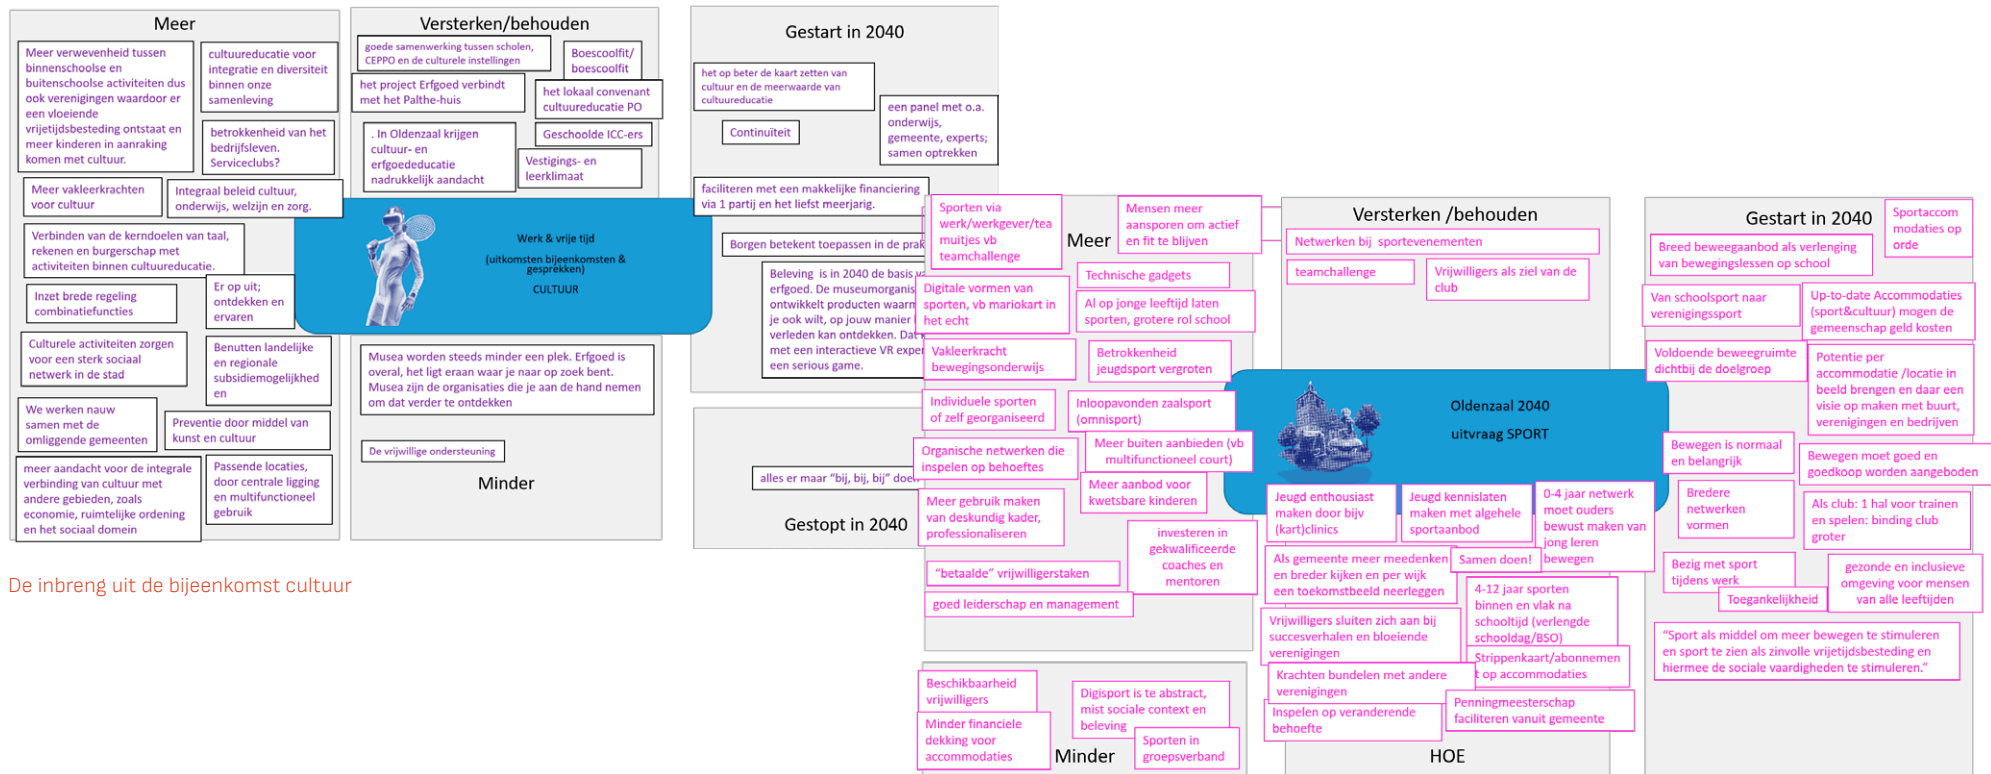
Meer

Meer verwevenheid tussen binnenschoolse en buitenschoolse activiteiten dus ook verenigingen waardoor er een vloeiende vrijetijdsbesteding ontstaat en meer kinderen in aanraking komen met cultuur.

cultuureducatie voor integratie en diversiteit binnen onze samenleving

betrokkenheid van het bedrijfsleven. Serviceclubs?

Meer vakleerkrachten voor cultuur

Integraal beleid cultuur, onderwijs, welzijn en zorg.

Verbinden van de kerndoelen van taal, rekenen en burgerschap met activiteiten binnen cultuureducatie.

Inzet brede regeling combinatiefuncties

Er op uit; ontdekken en ervaren

Culturele activiteiten zorgen voor een sterk sociaal netwerk in de stad

Benutten landelijke en regionale subsidiemogelijkheden

We werken nauw samen met de omliggende gemeenten

Preventie door middel van kunst en cultuur

meer aandacht voor de integrale verbinding van cultuur met andere gebieden, zoals economie, ruimtelijke ordening en het sociaal domein

Passende locaties, door centrale ligging en multifunctioneel gebruik

Versterken/behouden

goede samenwerking tussen scholen, CEPPO en de culturele instellingen

Boescoolfit/ boescoolfit

het project Erfgoed verbindt met het Palthe-huis

het lokaal convenant cultuureducatie PO

. In Oldenzaal krijgen cultuur- en erfgoededucatie nadrukkelijk aandacht

Geschoolde ICC-ers

Vestigings- en leerklimaat

Werk & vrije tijd
(uitkomsten bijeenkomsten & gesprekken)
CULTUUR

Musea worden steeds minder een plek. Erfgoed is overal, het ligt eraan waar je naar op zoek bent. Musea zijn de organisaties die je aan de hand nemen om dat verder te ontdekken

De vrijwillige ondersteuning

Minder

Gestart in 2040

het op beter de kaart zetten van cultuur en de meerwaarde van cultuureducatie

Continuïteit

een panel met o.a. onderwijs, gemeente, experts; samen optrekken

faciliteren met een makkelijke financiering via 1 partij en het liefst meerjarig.

Borgen betekent toepassen in de prak

Beleving is in 2040 de basis v erfgoed. De museumorganis ontwikkelt producten waarm je ook wilt, op jouw manier verleden kan ontdekken. Dat met een interactieve VR exper een serious game.

alles er maar "bij, bij, bij" doe

Gestopt in 2040

De inbreng uit de bijeenkomst cultuur

Sporten via werk/werkgever/tea muitjes vb teamchallenge

Mensen meer aansporen om actief en fit te blijven

Meer

Technische gadgets

Digitale vormen van sporten, vb mariokart in het echt

Al op jonge leeftijd laten sporten, grotere rol school

Vakleerkracht bewegingsonderwijs

Betrokkenheid jeugdsport vergroten

Individuele sporten of zelf georganiseerd

Inloopavonden zaalsport (omnisport)

Organische netwerken die inspelen op behoeftes

Meer buiten aanbieden (vb multifunctioneel court)

Meer gebruik maken van deskundig kader, professionaliseren

Meer aanbod voor kwetsbare kinderen

investeren in gekwalificeerde coaches en mentoren

"betaalde" vrijwilligerstaken

goed leiderschap en management

Beschikbaarheid vrijwilligers

Digisport is te abstract, mist sociale context en beleving

Minder financiele dekking voor accommodaties

Sporten in groepsverband

Minder

Versterken /behouden

Netwerken bij sportevenementen

teamchallenge

Vrijwilligers als ziel van de club

Oldenzaal 2040
uitvraag SPORT

Jeugd enthousiast maken door bijv (kart)clinics

Jeugd kennislaten maken met alle sporten

0-4 jaar netwerk moet ouders bewust maken van jong leren bewegen

Als gemeente meer meedenken en breder kijken en per wijk een toekomstbeeld neerleggen

Samen doen!

Vrijwilligers sluiten zich aan bij succesverhalen en bloeiende verenigingen

4-12 jaar sporten binnen en vlak na schooltijd (verlengde schooldag/BSO)

Strippenkaart/abonnemen t op accommodaties

Krachten bundelen met andere verenigingen

Inspelen op veranderende behoefte

Penningmeesterschap faciliteren vanuit gemeente

HOE

Gestart in 2040

Sportaccom modaties op orde

Breed beweegaanbod als verlenging van bewegingslessen op school

Van schoolsport naar verenigingssport

Up-to-date Accommodaties (sport&cultuur) mogen de gemeenschap geld kosten

Voldoende beweegruimte dichtbij de doelgroep

Potentie per accommodatie /locatie in beeld brengen en daar een visie op maken met buurt, verenigingen en bedrijven

Bewegen is normaal en belangrijk

Bewegen moet goed en goedkoop worden aangeboden

Bredere netwerken vormen

Als club: 1 hal voor trainen en spelen: binding club groter

Bezig met sport tijdens werk

Toegankelijkheid

gezonde en inclusieve omgeving voor mensen van alle leeftijden

"Sport als middel om meer bewegen te stimuleren en sport te zien als zinvolle vrijetijdsbesteding en hiermee de sociale vaardigheden te stimuleren."